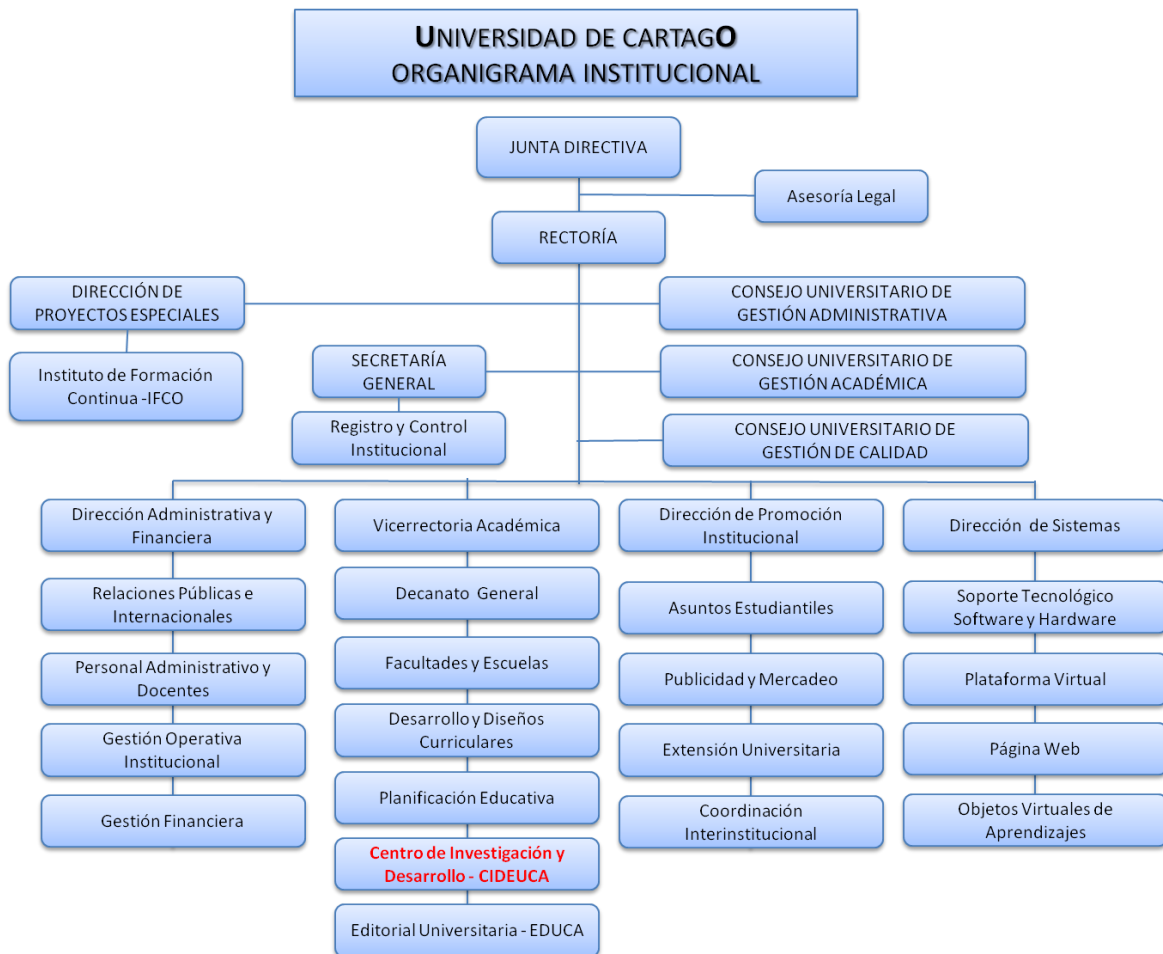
UNIVERSIDAD DE CARTAGO
ORGANIGRAMA INSTITUCIONAL

JUNTA DIRECTIVA

Asesoría Legal

RECTORÍA

DIRECCIÓN DE PROYECTOS ESPECIALES

Instituto de Formación Continua -IFCO

SECRETARÍA GENERAL

Registro y Control Institucional

CONSEJO UNIVERSITARIO DE GESTIÓN ADMINISTRATIVA

CONSEJO UNIVERSITARIO DE GESTIÓN ACADÉMICA

CONSEJO UNIVERSITARIO DE GESTIÓN DE CALIDAD

Dirección Administrativa y Financiera

Relaciones Públicas e Internacionales

Personal Administrativo y Docentes

Gestión Operativa Institucional

Gestión Financiera

Vicerrectoria Académica

Decanato General

Facultades y Escuelas

Desarrollo y Diseños Curriculares

Planificación Educativa

Centro de Investigación y Desarrollo - CIDEUCA

Editorial Universitaria - EDUCA

Dirección de Promoción Institucional

Asuntos Estudiantiles

Publicidad y Mercadeo

Extensión Universitaria

Coordinación Interinstitucional

Dirección de Sistemas

Soporte Tecnológico Software y Hardware

Plataforma Virtual

Página Web

Objetos Virtuales de Aprendizajes